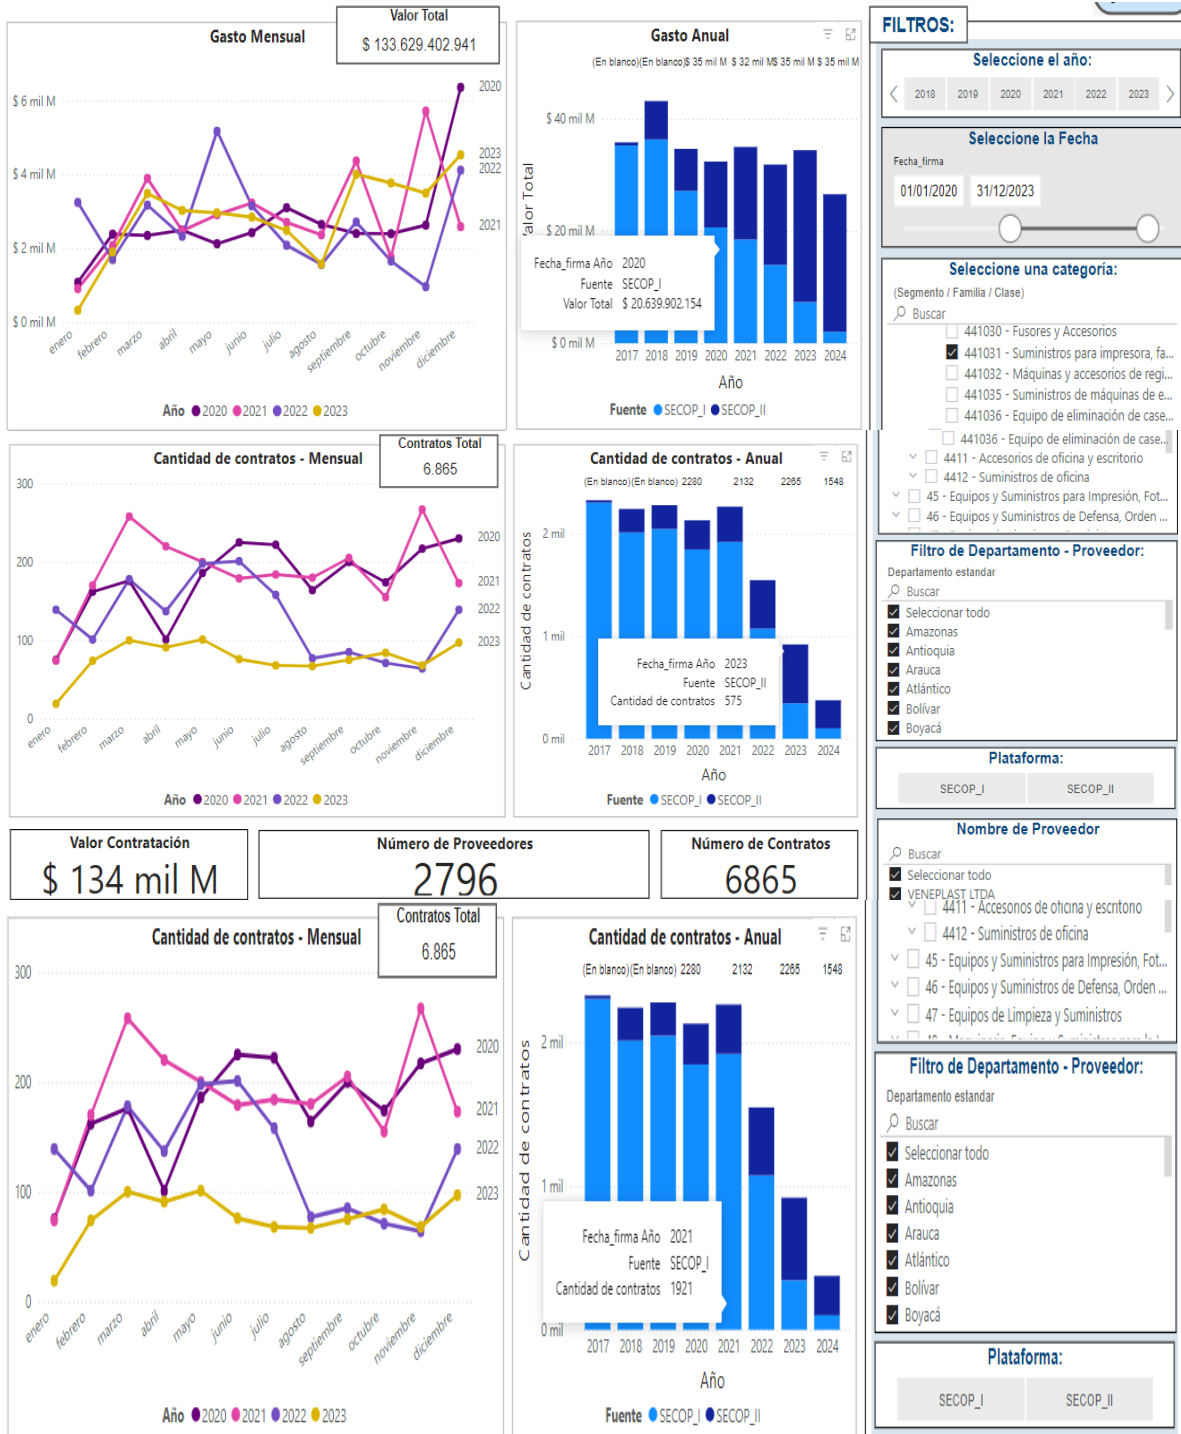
Gasto Mensual

Valor Total
$ 133.629.402.941

$ 6 mil M
$ 4 mil M
$ 2 mil M
$ 0 mil M

2020
2023
2022
2021

enero febrero marzo abril mayo junio julio agosto septiembre octubre noviembre diciembre

Año 2020 2021 2022 2023

Gasto Anual

(En blanco)(En blanco)$ 35 mil M $ 32 mil M$ 35 mil M $ 35 mil M

$ 40 mil M
$ 20 mil M
$ 0 mil M

alor Total

Fecha_firma Año 2020
Fuente SECOP_I
Valor Total $ 20.639.902.154

2017 2018 2019 2020 2021 2022 2023 2024

Año

Fuente SECOP_I SECOP_II

FILTROS:

Seleccione el año:
2018 2019 2020 2021 2022 2023

Seleccione la Fecha
Fecha_firma
01/01/2020 31/12/2023

Seleccione una categoría:
(Segmento / Familia / Clase)
Buscar
441030 - Fusores y Accesorios
441031 - Suministros para impresora, fa...
441032 - Máquinas y accesorios de regi...
441035 - Suministros de máquinas de e...
441036 - Equipo de eliminación de case...
441036 - Equipo de eliminación de case...
4411 - Accesorios de oficina y escritorio
4412 - Suministros de oficina
45 - Equipos y Suministros para Impresión, Fot...
46 - Equipos y Suministros de Defensa, Orden ...

Cantidad de contratos - Mensual

Contratos Total
6.865

300
200
100
0

2020
2021
2022
2023

enero febrero marzo abril mayo junio julio agosto septiembre octubre noviembre diciembre

Año 2020 2021 2022 2023

Cantidad de contratos - Anual

(En blanco)(En blanco) 2280 2132 2265 1548

2 mil
1 mil
0 mil

Cantidad de contratos

Fecha_firma Año 2023
Fuente SECOP_II
Cantidad de contratos 575

2017 2018 2019 2020 2021 2022 2023 2024

Año

Fuente SECOP_I SECOP_II

Filtro de Departamento - Proveedor:
Departamento estandar
Buscar
Seleccionar todo
Amazonas
Antioquia
Arauca
Atlántico
Bolívar
Boyacá

Plataforma:
SECOP_I SECOP_II

Valor Contratación
$ 134 mil M

Número de Proveedores
2796

Número de Contratos
6865

Nombre de Proveedor
Buscar
Seleccionar todo
VENEPLAST LTDA
4411 - Accesorios de oficina y escritorio
4412 - Suministros de oficina
45 - Equipos y Suministros para Impresión, Fot...
46 - Equipos y Suministros de Defensa, Orden ...
47 - Equipos de Limpieza y Suministros
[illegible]

Cantidad de contratos - Mensual

Contratos Total
6.865

300
200
100
0

2020
2021
2022
2023

enero febrero marzo abril mayo junio julio agosto septiembre octubre noviembre diciembre

Año 2020 2021 2022 2023

Cantidad de contratos - Anual

(En blanco)(En blanco) 2280 2132 2265 1548

2 mil
1 mil
0 mil

Cantidad de contratos

Fecha_firma Año 2021
Fuente SECOP_I
Cantidad de contratos 1921

2017 2018 2019 2020 2021 2022 2023 2024

Año

Fuente SECOP_I SECOP_II

Filtro de Departamento - Proveedor:
Departamento estandar
Buscar
Seleccionar todo
Amazonas
Antioquia
Arauca
Atlántico
Bolívar
Boyacá

Plataforma:
SECOP_I SECOP_II